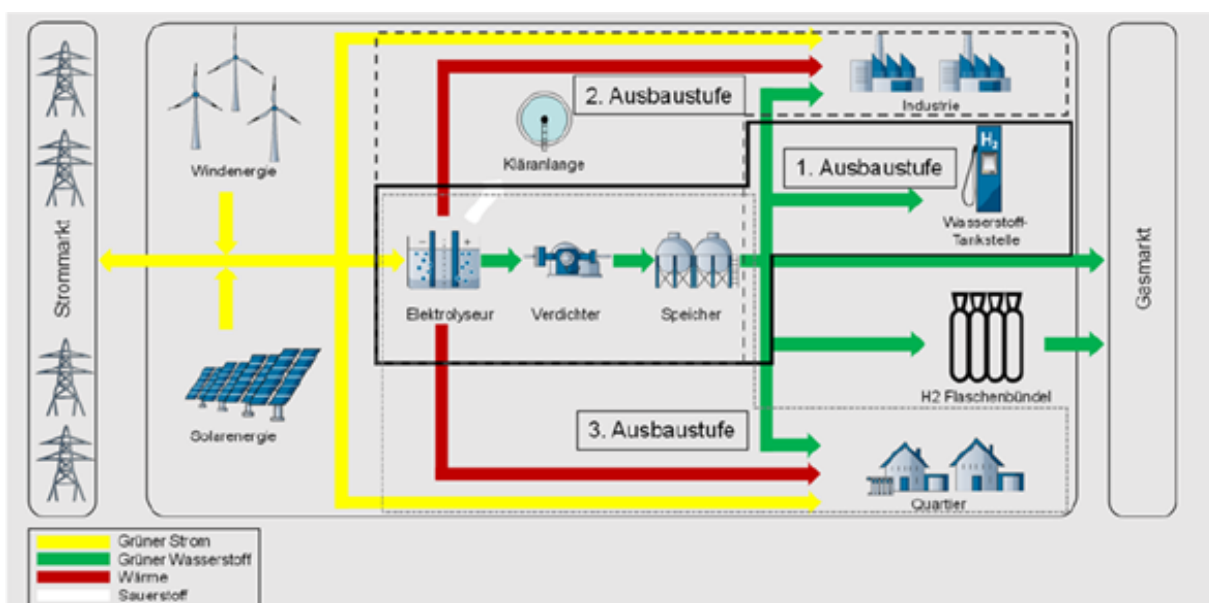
Strommarkt

Windenergie

Solarenergie

2. Ausbaustufe

Industrie

Kläranlage

1. Ausbaustufe

$H_2$

Wasserstoff-Tankstelle

Elektrolyseur

Verdichter

Speicher

Gasmarkt

H2 Flaschenbündel

3. Ausbaustufe

Quartier

Grüner Strom
Grüner Wasserstoff
Wärme
Sauerstoff